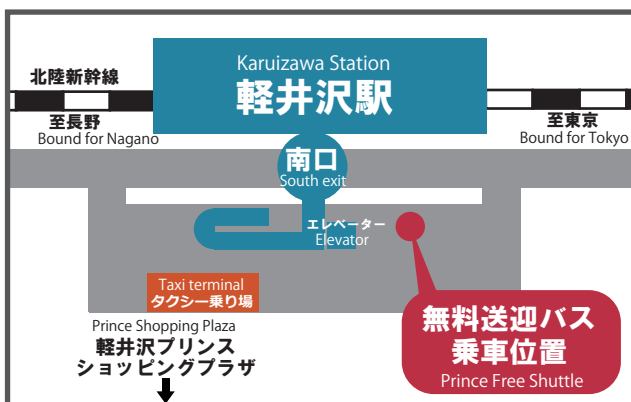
北陸新幹線

Karuizawa Station
軽井沢駅

至長野
Bound for Nagano

至東京
Bound for Tokyo

南口
South exit

エレベーター
Elevator

Taxi terminal
タクシー乗り場

Prince Shopping Plaza
軽井沢プリンス
ショッピングプラザ

無料送迎バス
乗車位置
Prince Free Shuttle